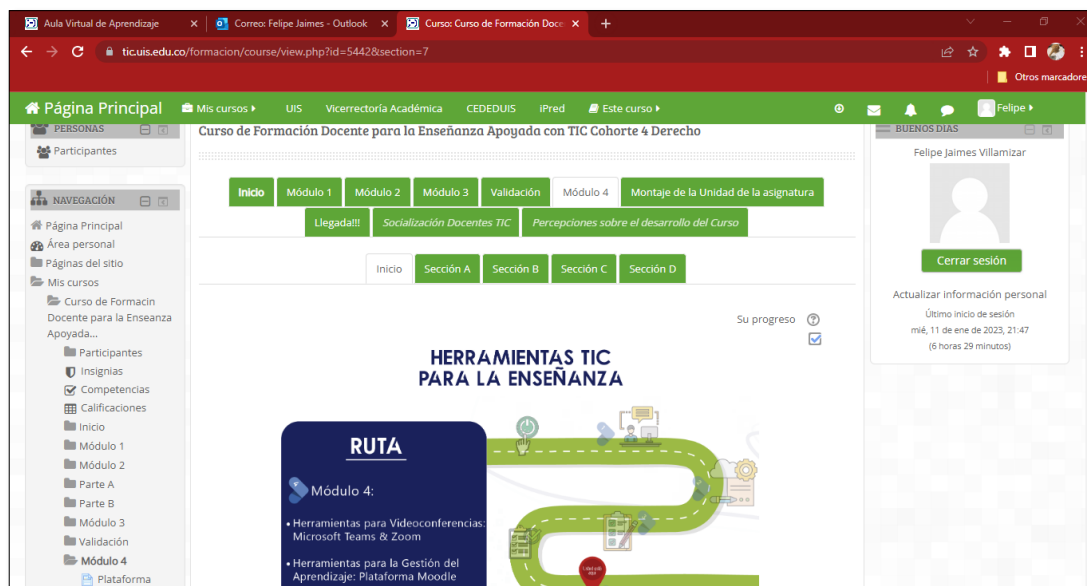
Aula Virtual de Aprendizaje × Correo: Felipe Jaimes - Outlook × Curso: Curso de Formación Doce × +

tic.uis.edu.co/formacion/course/view.php?id=5442&section=7

Otros marcadores

Página Principal Mis cursos ▸ UIS Vicerrectoría Académica CEDEDUIS iPred Este curso ▸ Felipe ▸

PERSONAS

Participantes

NAVEGACIÓN

Página Principal
Área personal
Páginas del sitio
Mis cursos
Curso de Formacin Docente para la Enseanza Apoyada...
Participantes
Insignias
Competencias
Calificaciones
Inicio
Módulo 1
Módulo 2
Parte A
Parte B
Módulo 3
Validación
Módulo 4
Plataforma

Curso de Formación Docente para la Enseñanza Apoyada con TIC Cohorte 4 Derecho

Inicio | Módulo 1 | Módulo 2 | Módulo 3 | Validación | Módulo 4 | Montaje de la Unidad de la asignatura
Llegada!!! | Socialización Docentes TIC | Percepciones sobre el desarrollo del Curso

Inicio | Sección A | Sección B | Sección C | Sección D

Su progreso

HERRAMIENTAS TIC PARA LA ENSEÑANZA

RUTA

Módulo 4:

• Herramientas para Videoconferencias: Microsoft Teams & Zoom

• Herramientas para la Gestión del Aprendizaje: Plataforma Moodle

BUENOS DIAS

Felipe Jaimes Villamizar

Cerrar sesión

Actualizar información personal

Último inicio de sesión
mié, 11 de ene de 2023, 21:47
(6 horas 29 minutos)